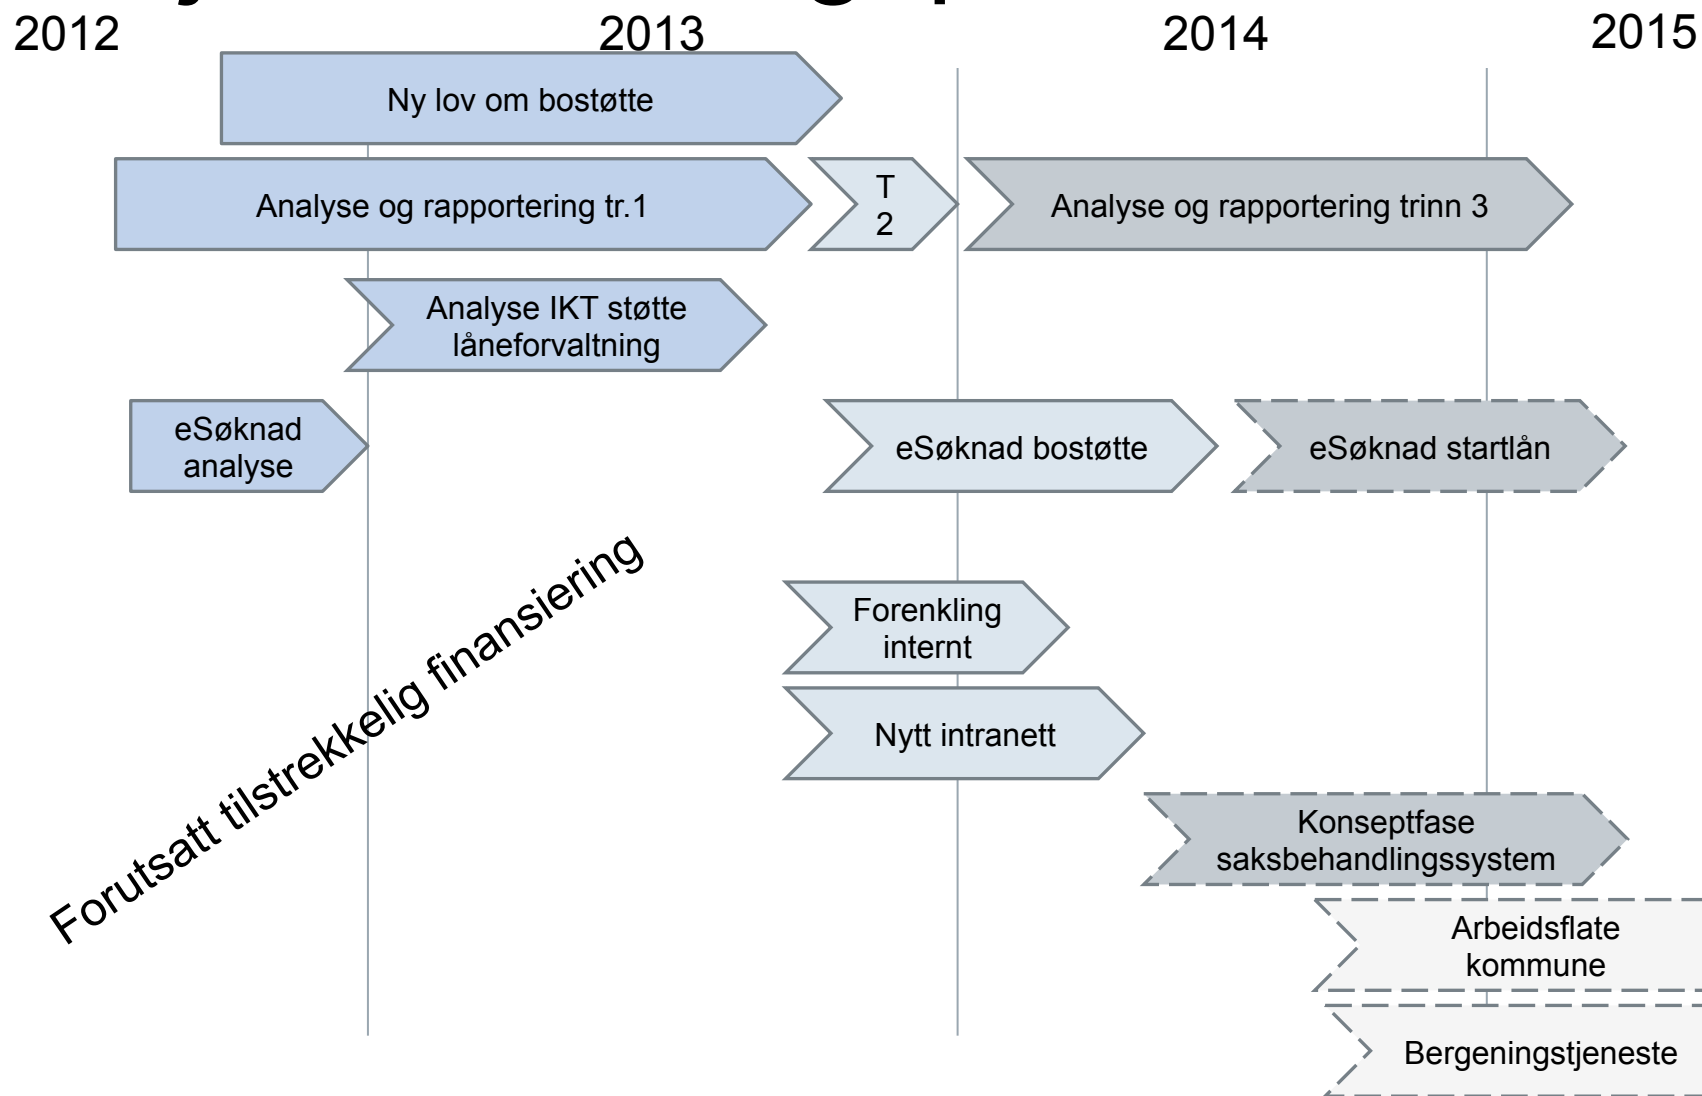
2012

2013

2014

2015

Ny lov om bostøtte

Analyse og rapportering tr.1

T 2

Analyse og rapportering trinn 3

Analyse IKT støtte låneforvaltning

eSøknad analyse

eSøknad bostøtte

eSøknad startlån

Forutsatt tilstrekkelig finansiering

Forenkling internt

Nytt intranett

Konseptfase saksbehandlingssystem

Arbeidsflate kommune

Bergeningstjeneste